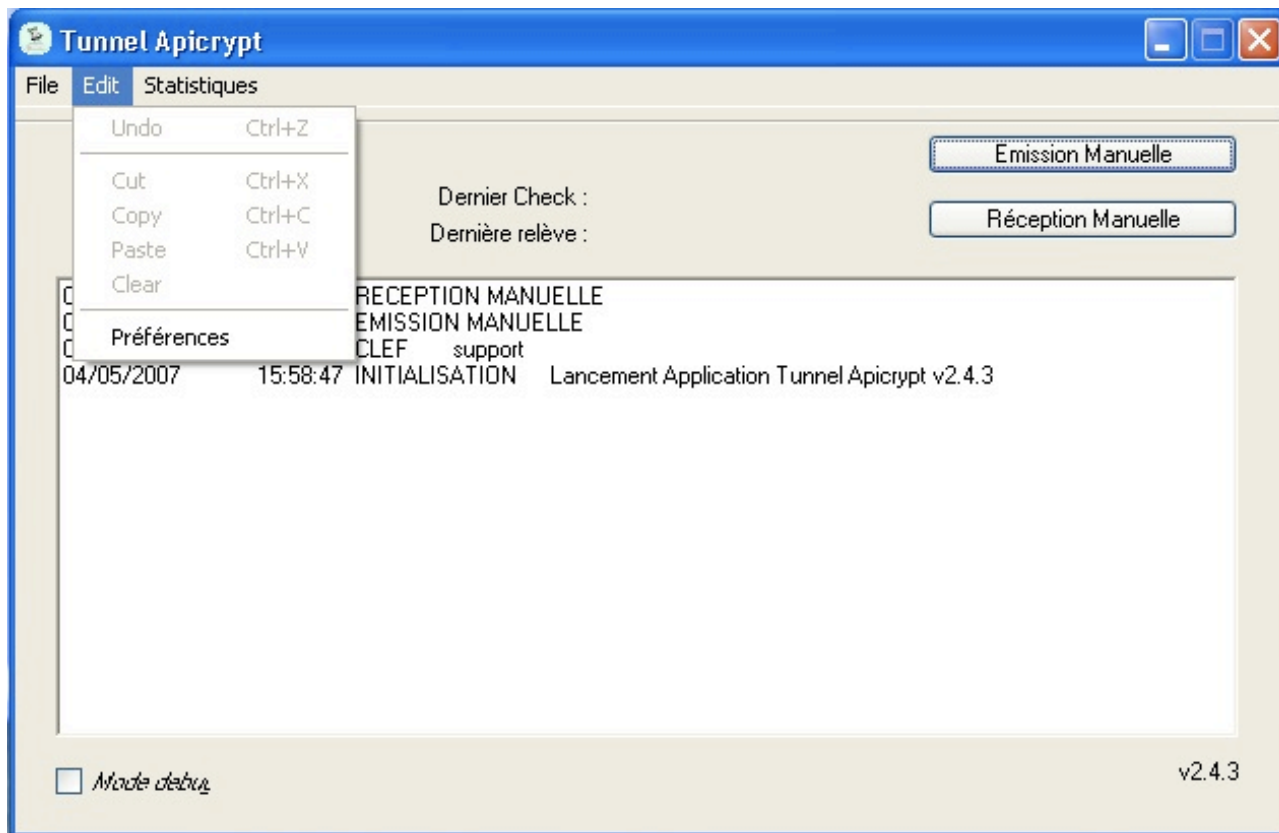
Tunnel Apicrypt

File Edit Statistiques

Undo Ctrl+Z

Cut Ctrl+X
Copy Ctrl+C
Paste Ctrl+V
Clear

Préférences

Emission Manuelle

Dernier Check :
Dernière relève :

Réception Manuelle

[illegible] RECEPTION MANUELLE
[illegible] EMISSION MANUELLE
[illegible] CLEF support
04/05/2007 15:58:47 INITIALISATION Lancement Application Tunnel Apicrypt v2.4.3

Mode debug

v2.4.3